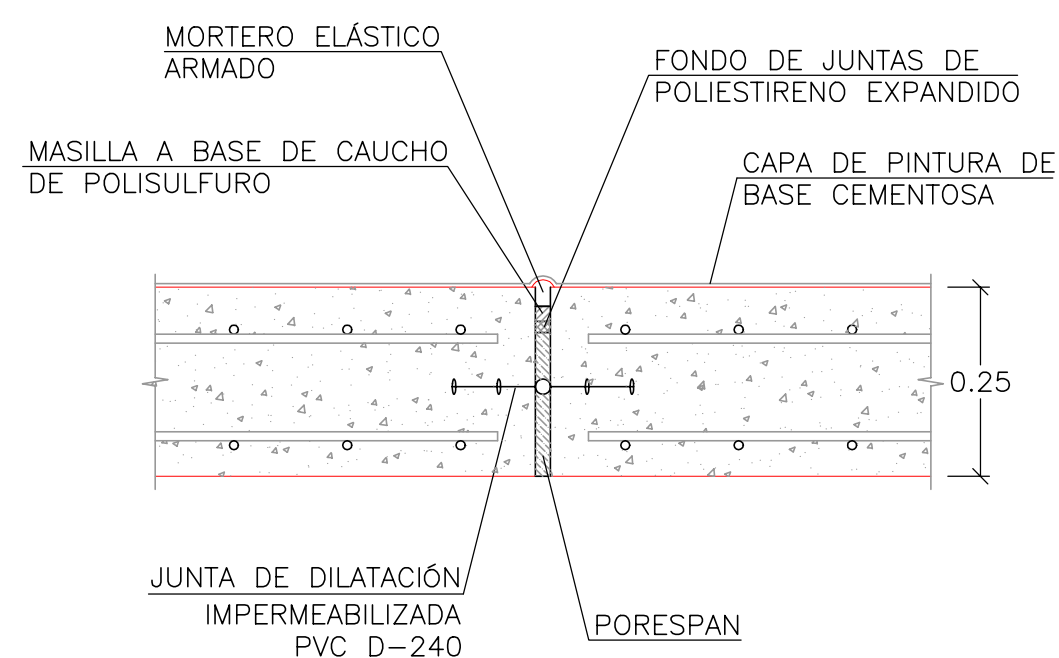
MORTERO ELÁSTICO
ARMADO

FONDO DE JUNTAS DE
POLIESTIRENO EXPANDIDO

MASILLA A BASE DE CAUCHO
DE POLISULFURO

CAPA DE PINTURA DE
BASE CEMENTOSA

0.25

JUNTA DE DILATACIÓN
IMPERMEABILIZADA
PVC D-240

PORESPAN